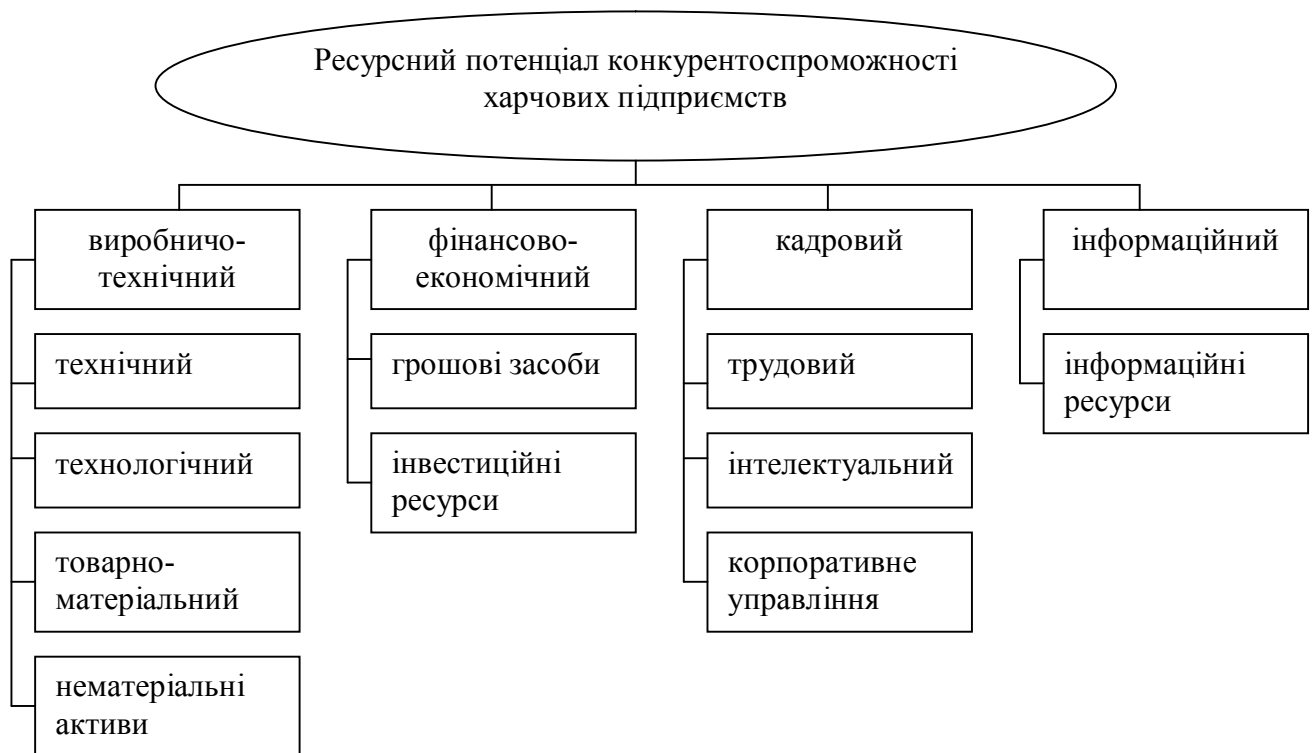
Ресурсний потенціал конкурентоспроможності харчових підприємств

виробничо-технічний

технічний

технологічний

товарно-матеріальний

нематеріальні активи

фінансово-економічний

грошові засоби

інвестиційні ресурси

кадровий

трудовий

інтелектуальний

корпоративне управління

інформаційний

інформаційні ресурси